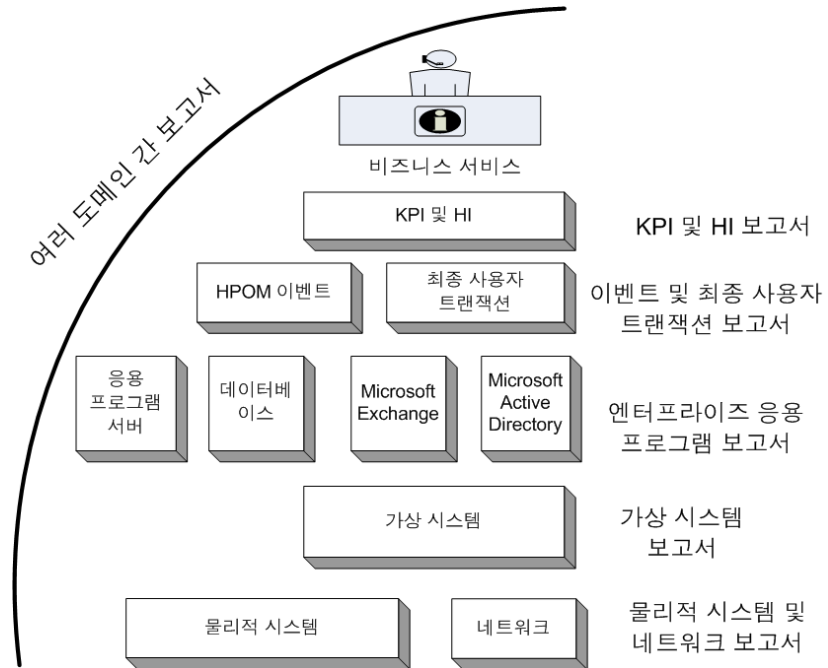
여러 도메인 간 보고서

비즈니스 서비스

KPI 및 HI

KPI 및 HI 보고서

HPOM 이벤트

최종 사용자 트랜잭션

이벤트 및 최종 사용자 트랜잭션 보고서

응용 프로그램 서버

데이터베이스

Microsoft Exchange

Microsoft Active Directory

엔터프라이즈 응용 프로그램 보고서

가상 시스템

가상 시스템 보고서

물리적 시스템

네트워크

물리적 시스템 및 네트워크 보고서